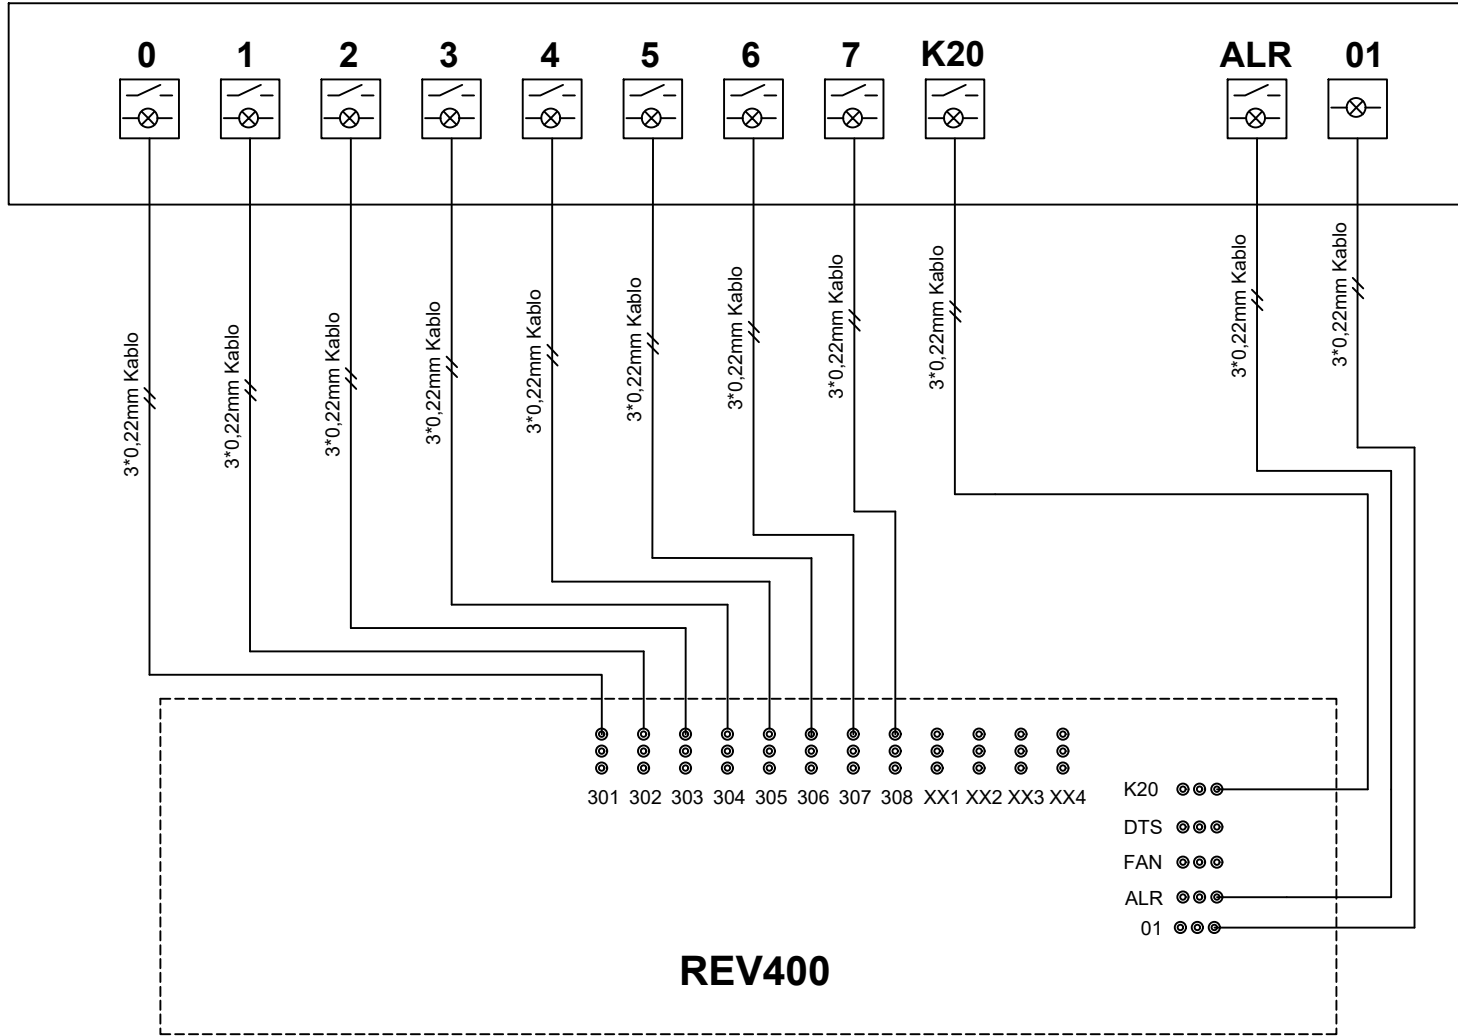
0 1 2 3 4 5 6 7 K20 ALR 01

3*0,22mm Kablo
3*0,22mm Kablo
3*0,22mm Kablo
3*0,22mm Kablo
3*0,22mm Kablo
3*0,22mm Kablo
3*0,22mm Kablo
3*0,22mm Kablo
3*0,22mm Kablo
3*0,22mm Kablo
3*0,22mm Kablo

301 302 303 304 305 306 307 308 XX1 XX2 XX3 XX4

K20
DTS
FAN
ALR
01

REV400